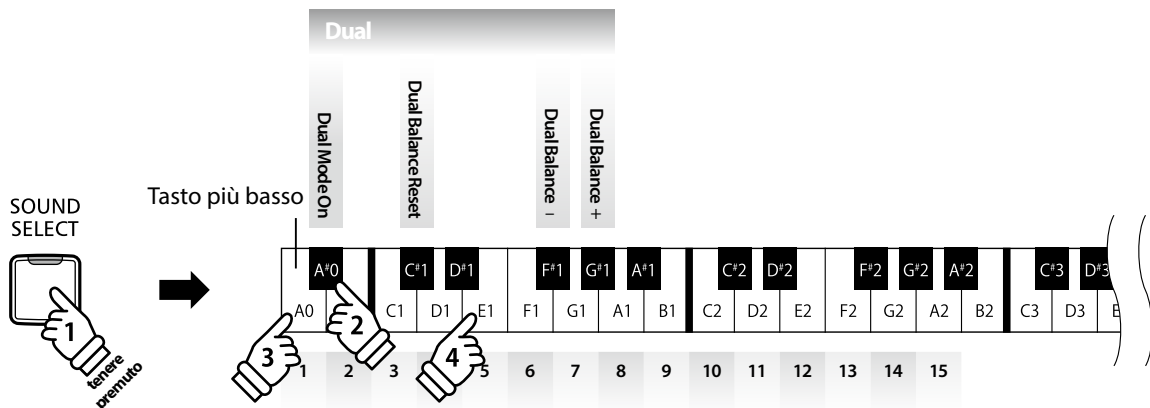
Dual

Dual Mode On

Dual Balance Reset

Dual Balance −

Dual Balance +

SOUND SELECT

Tasto più basso

1

tenere premuto

A♯0 C♯1 D♯1 F♯1 G♯1 A♯1 C♯2 D♯2 F♯2 G♯2 A♯2 C♯3 D♯3

A0 C1 D1 E1 F1 G1 A1 B1 C2 D2 E2 F2 G2 A2 B2 C3 D3 E

2 3 4

1 2 3 4 5 6 7 8 9 10 11 12 13 14 15